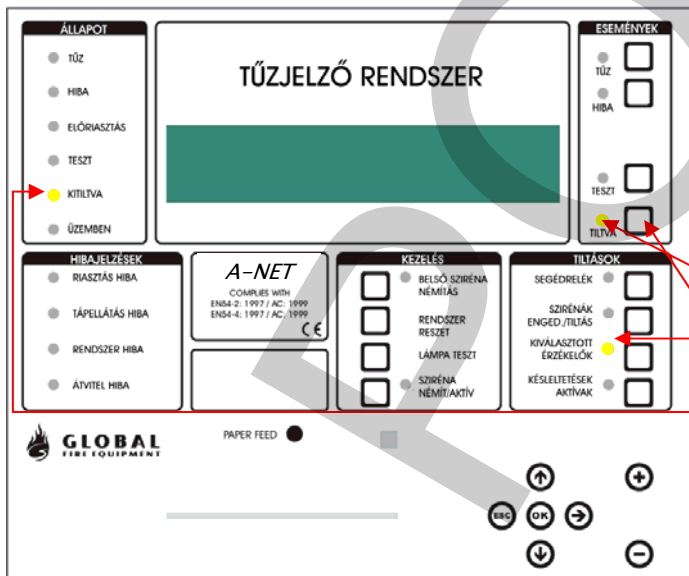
ÁLLAPOT

TŰZ

HIBA

ELŐRIASZTÁS

TESZT

KITILTVA

ÜZEMBEN

TŰZJELZŐ RENDSZER

ESEMÉNYEK

TŰZ

HIBA

TESZT

TILTVA

HIBAJELZÉSEK

RIASZTÁS HIBA

TÁPELLÁTÁS HIBA

RENDSZER HIBA

ÁTVITEL HIBA

A-NET

COMPLIES WITH
EN54-2: 1997 / AC: 1999
EN54-4: 1997 / AC: 1999

CE

KEZELÉS

BELSŐ SZIRÉNA NÉMÍTÁS

RENDSZER RESZET

LÁMPA TESZT

SZIRÉNA NÉMIT/AKTÍV

TILTÁSOK

SEGÉDRELÉK

SZIRÉNÁK ENGED./TILTÁS

KIVÁLASZTOTT ÉRZÉKELŐK

KÉSLELTETÉSEK AKTÍVAK

GLOBAL
FIRE EQUIPMENT

PAPER FEED

ESC

OK